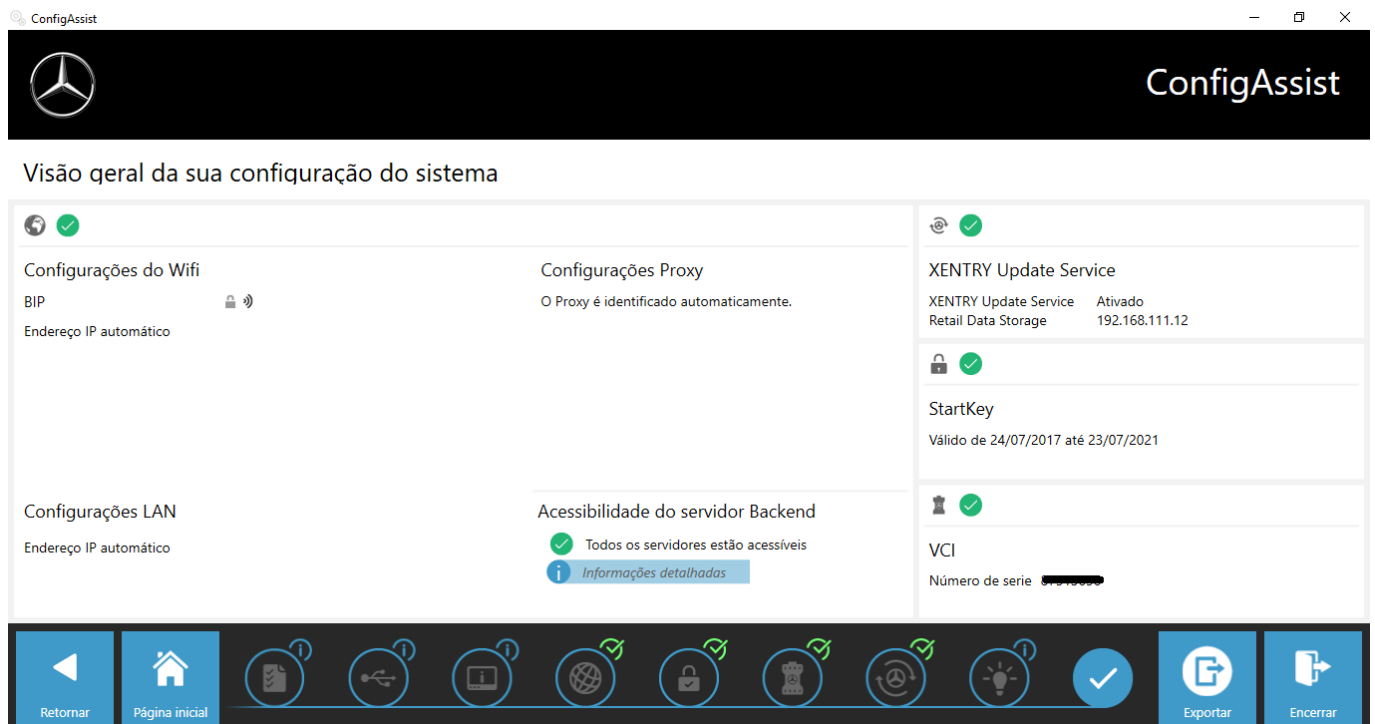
ConfigAssist

ConfigAssist

Visão geral da sua configuração do sistema

Configurações do Wifi
BIP
Endereço IP automático

Configurações Proxy
O Proxy é identificado automaticamente.

XENTRY Update Service
XENTRY Update Service Ativado
Retail Data Storage 192.168.111.12

StartKey
Válido de 24/07/2017 até 23/07/2021

Configurações LAN
Endereço IP automático

Acessibilidade do servidor Backend
Todos os servidores estão acessíveis
Informações detalhadas

VCI
Número de serie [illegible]

Retornar
Página inicial
Exportar
Encerrar